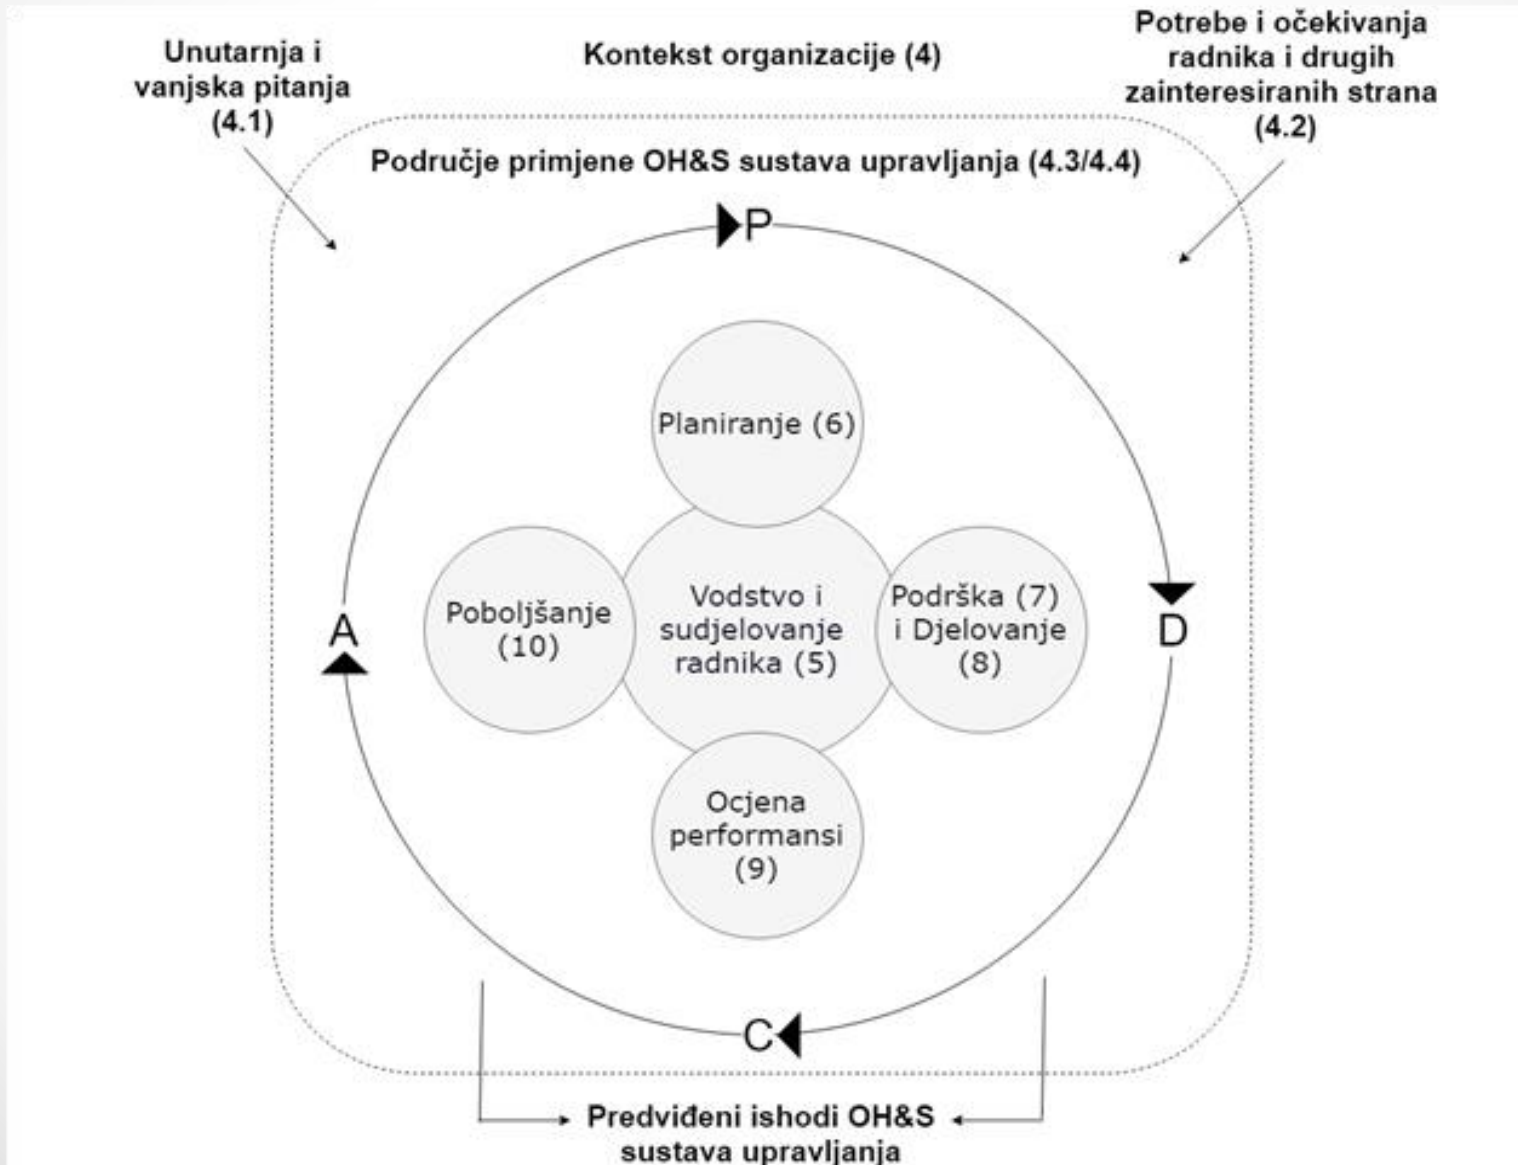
Unutarnja i vanjska pitanja (4.1)

Kontekst organizacije (4)

Potrebe i očekivanja radnika i drugih zainteresiranih strana (4.2)

Područje primjene OH&S sustava upravljanja (4.3/4.4)

P

Planiranje (6)

A

Poboljšanje (10)

Vodstvo i sudjelovanje radnika (5)

Podrška (7) i Djelovanje (8)

D

Ocjena performansi (9)

C

Predviđeni ishodi OH&S sustava upravljanja